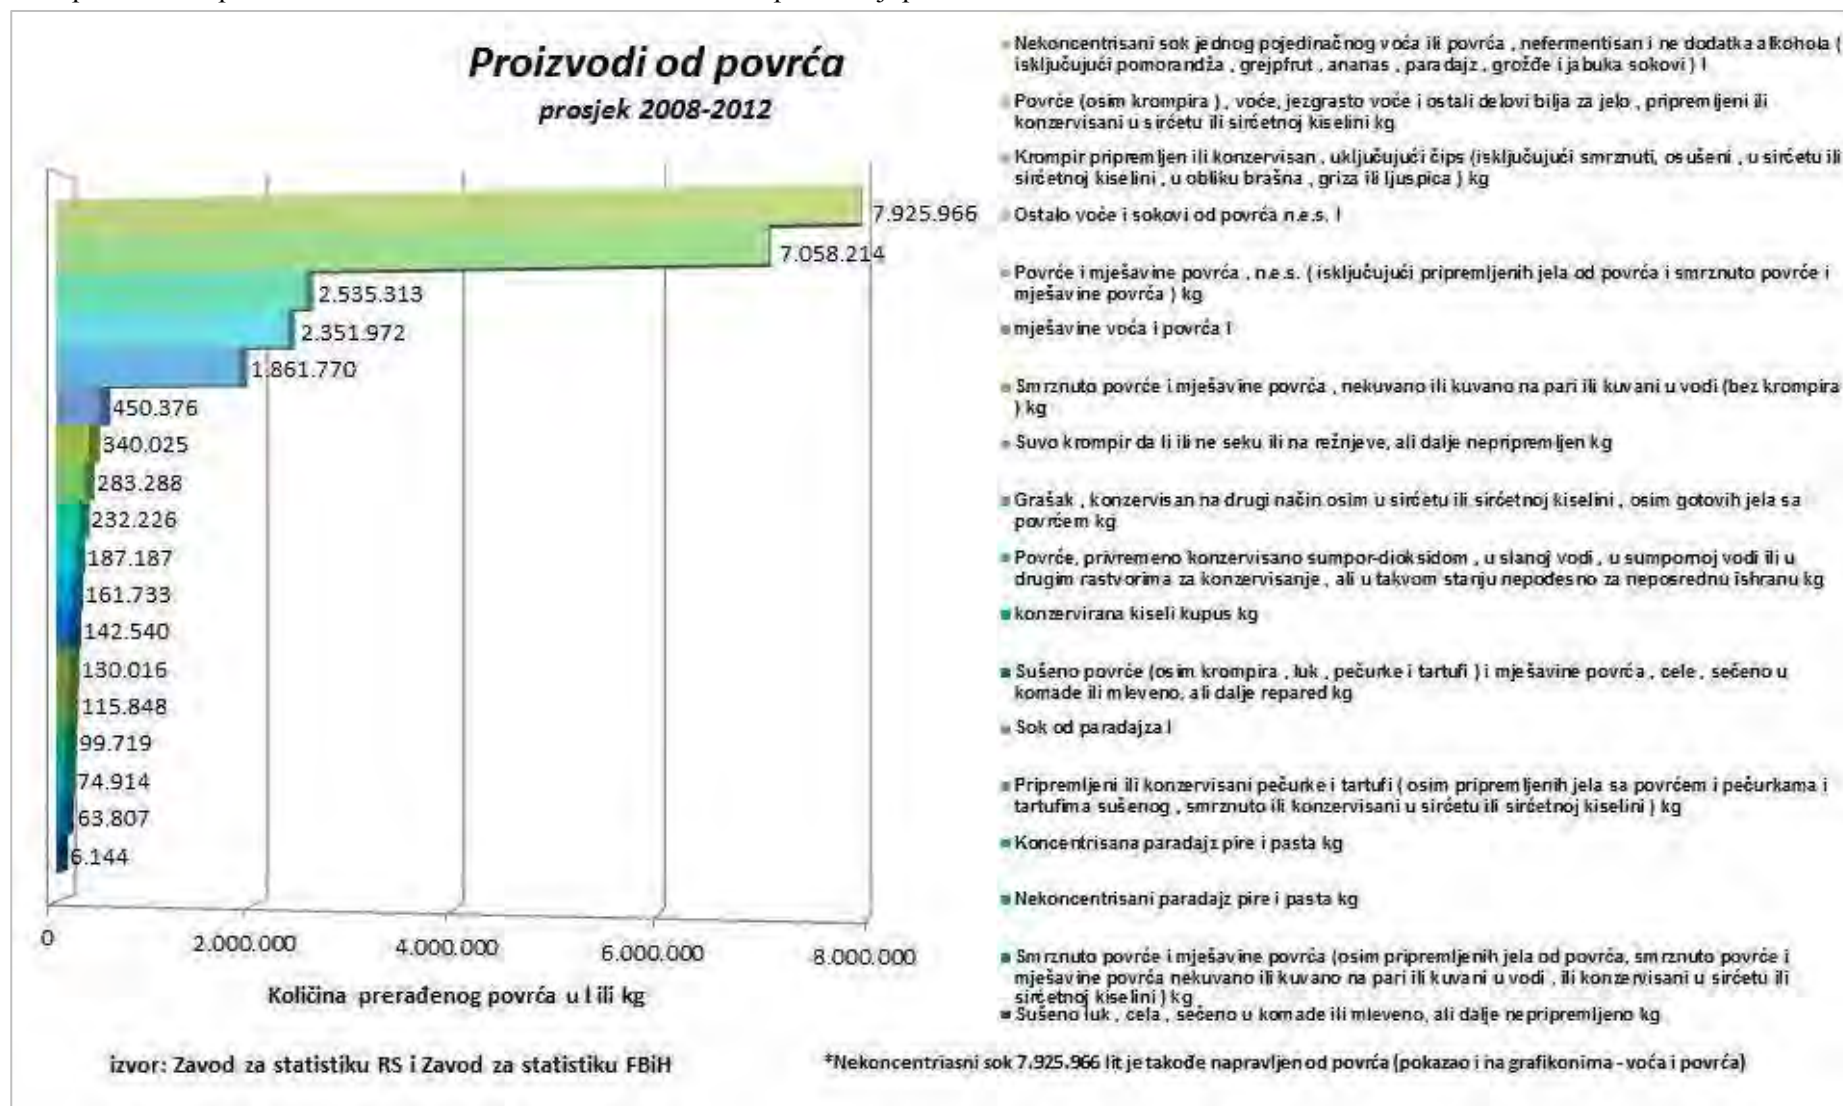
Proizvodi od povrća
prosjek 2008-2012

7.925.966
7.058.214
2.535.313
2.351.972
1.861.770
450.376
340.025
283.288
232.226
187.187
161.733
142.540
130.016
115.848
99.719
74.914
63.807
6.144

0
2.000.000
4.000.000
6.000.000
8.000.000

Količina prerađenog povrća u l ili kg

izvor: Zavod za statistiku RS i Zavod za statistiku FBiH

Nekoncentrisani sok jednog pojedinačnog voća ili povrća, nefermentisan i ne dodatka alkohola (isključujući pomorandža, grejpfrut, ananas, paradajz, grožđe i jabuka sokovi) l

Povrće (osim krompira), voće, jezgrasto voće i ostali delovi bilja za jelo, pripremljeni ili konzervisani u sirćetu ili sirćetnoj kiselini kg

Krompir pripremljen ili konzervisan, uključujući čips (isključujući smrznuti, osušeni, u sirćetu ili sirćetnoj kiselini, u obliku brašna, griza ili ljuspica) kg

Ostalo voće i sokovi od povrća n.e.s. l

Povrće i mješavine povrća, n.e.s. (isključujući pripremljenih jela od povrća i smrznuto povrće i mješavine povrća) kg

mješavine voća i povrća l

Smrznuto povrće i mješavine povrća, nekuvano ili kuvano na pari ili kuvani u vodi (bez krompira) kg

Suvo krompir da li ili ne seku ili na režnjeve, ali dalje nepripremljen kg

Grašak, konzervisan na drugi način osim u sirćetu ili sirćetnoj kiselini, osim gotovih jela sa povrćem kg

Povrće, privremeno konzervisano sumpor-dioksidom, u slanoj vodi, u sumpornoj vodi ili u drugim rastvorima za konzervisanje, ali u takvom stanju nepodesno za neposrednu ishranu kg

konzervirana kiseli kupus kg

Sušeno povrće (osim krompira, luk, pečurke i tartufi) i mješavine povrća, cele, sečeno u komade ili mleveno, ali dalje repared kg

Sok od paradajza l

Pripremljeni ili konzervisani pečurke i tartufi (osim pripremljenih jela sa povrćem i pečurkama i tartufima sušenog, smrznuto ili konzervisani u sirćetu ili sirćetnoj kiselini) kg

Koncentrisana paradajz pire i pasta kg

Nekoncentrisani paradajz pire i pasta kg

Smrznuto povrće i mješavine povrća (osim pripremljenih jela od povrća, smrznuto povrće i mješavine povrća nekuvano ili kuvano na pari ili kuvani u vodi, ili konzervisani u sirćetu ili sirćetnoj kiselini) kg

Sušeno luk, cela, sečeno u komade ili mleveno, ali dalje nepripremljeno kg

*Nekoncentriasni sok 7.925.966 lit je takođe napravljen od povrća (pokazao i na grafikonima - voća i povrća)